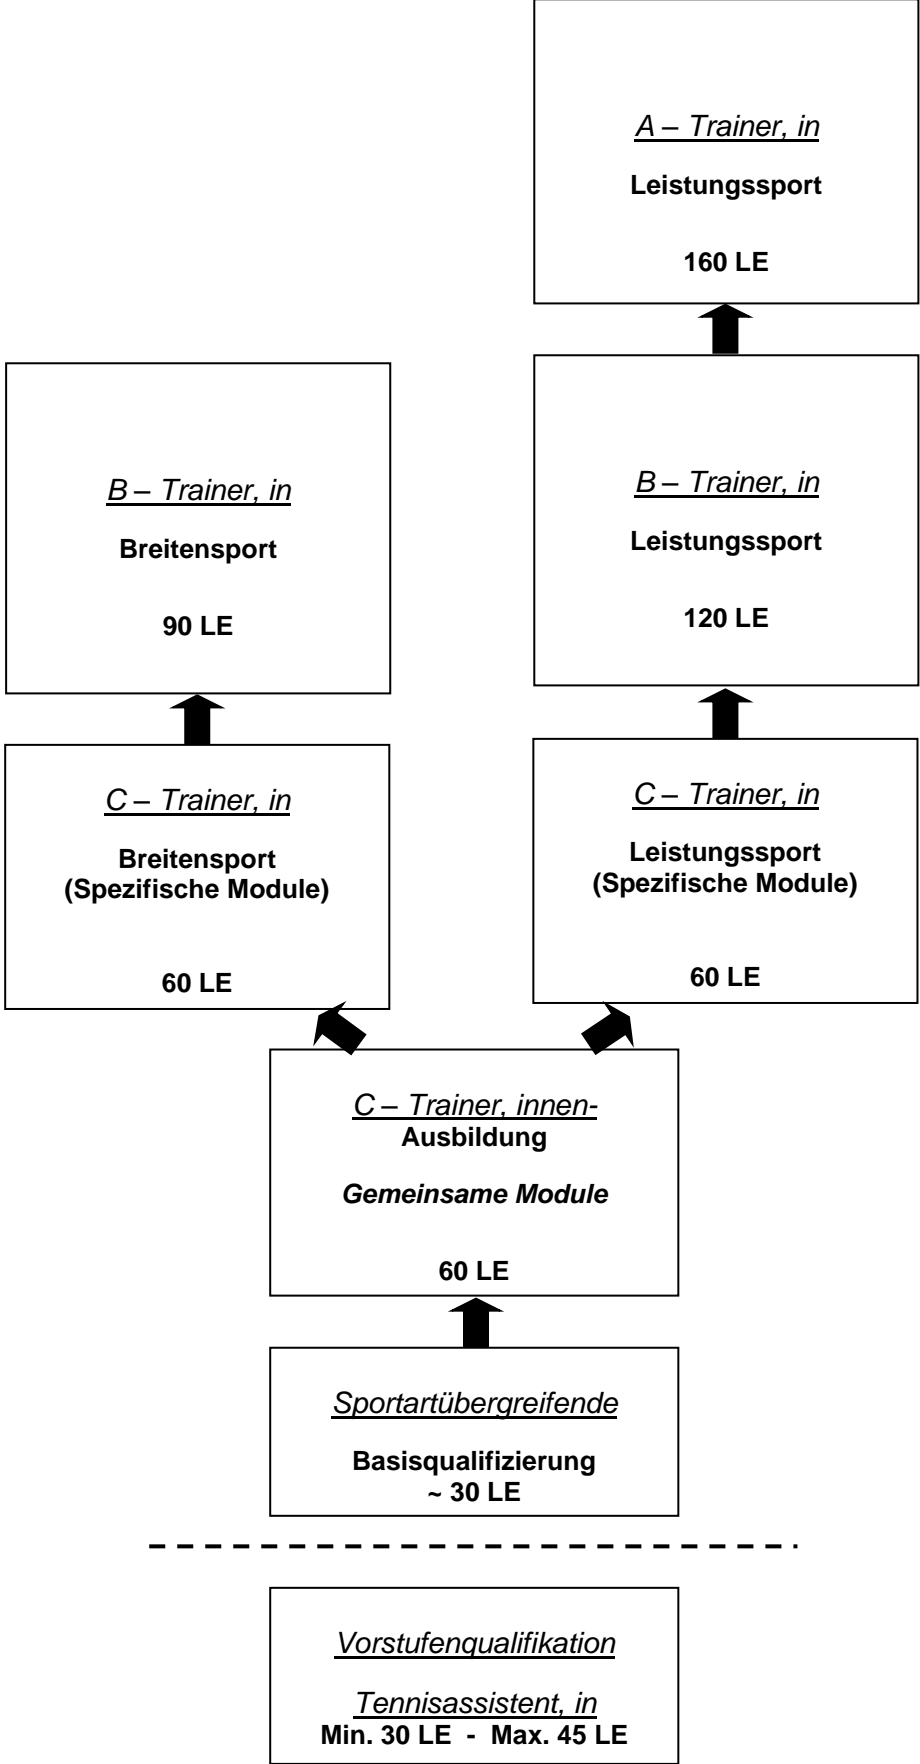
A – Trainer, in

Leistungssport

160 LE

B – Trainer, in

Breitensport

90 LE

B – Trainer, in

Leistungssport

120 LE

C – Trainer, in

Breitensport
(Spezifische Module)

60 LE

C – Trainer, in

Leistungssport
(Spezifische Module)

60 LE

C – Trainer, innen-
Ausbildung

Gemeinsame Module

60 LE

Sportartübergreifende

Basisqualifizierung
~ 30 LE

Vorstufenqualifikation

Tennisassistent, in
Min. 30 LE - Max. 45 LE